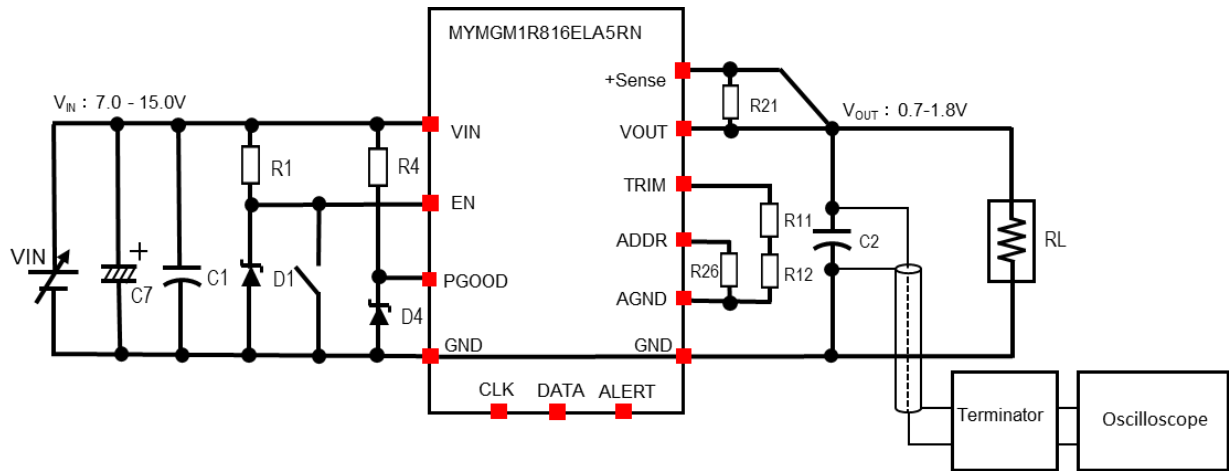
MYMGM1R816ELA5RN

$V_{IN}$ : 7.0 - 15.0V

VIN

+

C7

C1

R1

D1

R4

D4

VIN

EN

PGOOD

GND

CLK

DATA

ALERT

+Sense

VOUT

TRIM

ADDR

AGND

GND

R21

R11

R26

R12

$V_{OUT}$ : 0.7-1.8V

C2

RL

Terminator

Oscilloscope